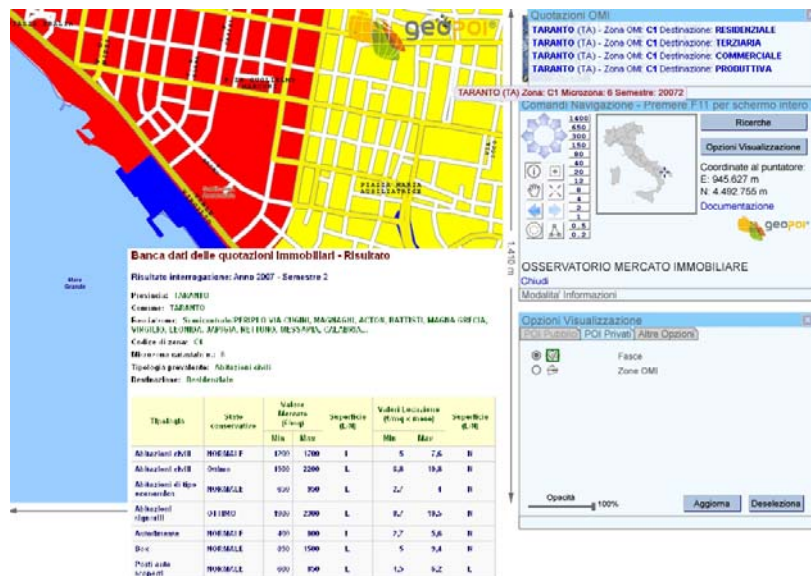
geoPOI

PIAZZA MARIA AUSILIATRICE

Mare Grande

1.410 m

Quotazioni OMI
TARANTO (TA) - Zona OMI: C1 Destinazione: RESIDENZIALE
TARANTO (TA) - Zona OMI: C1 Destinazione: TERZIARIA
TARANTO (TA) - Zona OMI: C1 Destinazione: COMMERCIALE
TARANTO (TA) - Zona OMI: C1 Destinazione: PRODUTTIVA

TARANTO (TA) Zona: C1 Microzona: 6 Semestre: 20072

Comandi Navigazione - Premere F11 per schermo intero

1400
650
300
150
80
40
20
12
8
4
2
1
0.5
0.2

Ricerche
Opzioni Visualizzazione
Coordinate al puntatore:
E: 945.627 m
N: 4.492.755 m
Documentazione
geoPOI

OSSERVATORIO MERCATO IMMOBILIARE
Chiudi
Modalita' Informazioni

Opzioni Visualizzazione
POI Pubblici | POI Privati | Altre Opzioni
Fasce
Zone OMI
Opacità 100%
Aggiorna
Deseleziona

Banca dati delle quotazioni immobiliari - Risultato

Risultato interrogazione: Anno 2007 - Semestre 2

Provincia: TARANTO
Comune: TARANTO
Fascia/zona: Semicentrale/PERIPLO VIA CUGINI, MAGNAGHI, ACTON, BATTISTI, MAGNA GRECIA, VIRGILIO, LEONIDA, ARCHITA, NETTUNO, MESSAPIA, CALABRIA...
Codice di zona: C1
Microzona catastale n.: 6
Tipologia prevalente: Abitazioni civili
Destinazione: Residenziale

| Tipologia | Stato conservativo | Valore Mercato (€/mq) Min | Valore Mercato (€/mq) Max | Superficie (L/N) | Valori Locazione (€/mq x mese) Min | Valori Locazione (€/mq x mese) Max | Superficie (L/N) |
|---|---|---|---|---|---|---|---|
| Abitazioni civili | NORMALE | 1200 | 1700 | L | 5 | 7,6 | N |
| Abitazioni civili | Ottimo | 1500 | 2200 | L | 6,8 | 10,8 | N |
| Abitazioni di tipo economico | NORMALE | 600 | 950 | L | 2,7 | 4 | N |
| Abitazioni signorili | OTTIMO | 1900 | 2300 | L | 8,7 | 10,5 | N |
| Autorimesse | NORMALE | 450 | 800 | L | 2,7 | 3,6 | N |
| Box | NORMALE | 850 | 1500 | L | 5 | 9,4 | N |
| Posti auto scoperti | NORMALE | 600 | 950 | L | 1,5 | 4,2 | L |